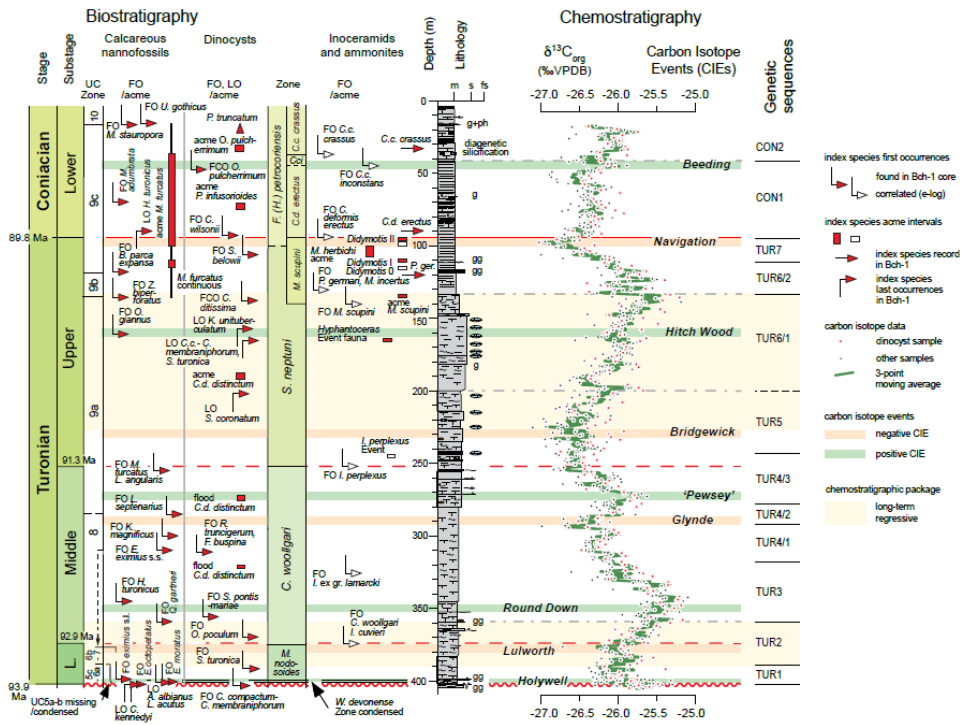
Biostratigraphy

Chemostratigraphy

Stage | Substage | Calcareous nannofossils | Dinocysts | Inoceramids and ammonites | Depth (m) | Lithology

UC Zone | FO /acme | FO, LO /acme | Zone | FO /acme

m s fs

$\delta^{13}C_{org}$ (‰VPDB)

Carbon Isotope Events (CIEs)

Genetic sequences

-27.0 -26.5 -26.0 -25.5 -25.0

Coniacian
Lower
Turonian
Upper
Middle
L.

89.8 Ma
91.3 Ma
92.9 Ma
93.9 Ma

10
9c
9b
9a
8
5c
4b

FO U. gothicus
FO M. staurophora
FO M. adumbrata
LO H. turonicus
acme M. furcatus
FO B. parca expansa
M. furcatus continuous
FO Z. biperforatus
FO O. giannus
FO M. furcatus
L. angularis
FO L. septenarius
FO K. magnificus
FO E. eximius s.s.
FO H. turonicus
FO Q. gartneri
FO E. eximius s.l.
FO L. ? Eoctopetalus
FO E. moratus
LO C. kennedyi
FO A. albianus
L. acutus
UC5a-b missing /condensed

P. truncatum
acme O. pulcherrimum
FCO O. pulcherrimum
acme P. infusorioides
FO C. wilsonii
FO S. belowii
FCO C. ditissima
LO K. unituberculatum
LO C.c.-C. membraniphorum, S. turonica
acme C.d. distinctum
LO S. coronatum
flood C.d. distinctum
FO R. truncigerum, F. buspina
flood C.d. distinctum
FO S. pontis-mariae
FO O. poculum
FO S. turonica
FO C. compactum-C. membraniphorum

C.c. crassus
Cd
C.d. erectus
F. (H.) petrocoriensis
M. scupini
S. neptuni
C. woollgari
M. nodosoides

FO C.c. crassus
C.c. crassus
FO C.c. inconstans
FO C.d. deformis erectus
C.d. erectus
Didymotis II
M. herbichi acme
Didymotis I
P. ger.
FO P. germari, M. incertus
Didymotis 0
FO M. scupini
acme M. scupini
Hyphantoceras Event fauna
I. perplexus Event
FO I. perplexus
FO I. ex gr. lamarcki
FO C. woollgari
I. cuvieri
W. devonense Zone condensed

0 50 100 150 200 250 300 350 400

g+ph
diagenetic silicification
g
gg
gg
g
gg
gg
gg

Beeding
Navigation
Hitch Wood
Bridgewick
'Pewsey'
Glynde
Round Down
Lulworth
Holywell

CON2
CON1
TUR7
TUR6/2
TUR6/1
TUR5
TUR4/3
TUR4/2
TUR4/1
TUR3
TUR2
TUR1

index species first occurrences
found in Bch-1 core
correlated (e-log)
index species acme intervals
index species record in Bch-1
index species last occurrences in Bch-1
carbon isotope data
dinocyst sample
other samples
3-point moving average
carbon isotope events
negative CIE
positive CIE
chemostratigraphic package
long-term regressive